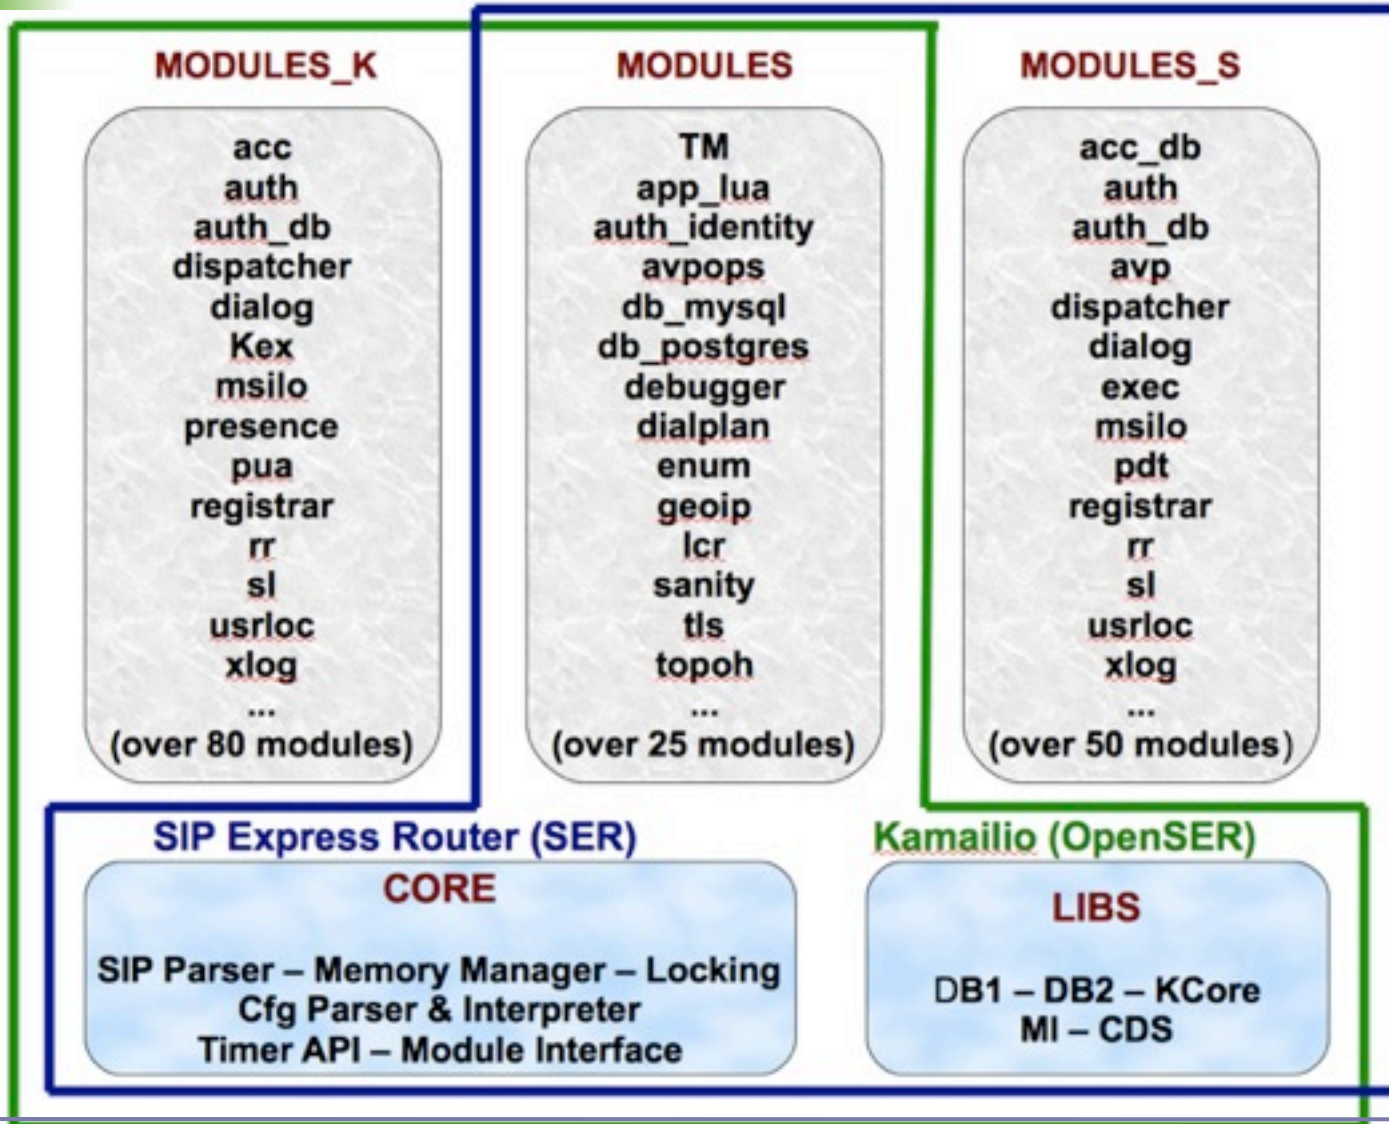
MODULES_K

acc
auth
auth_db
dispatcher
dialog
Kex
msilo
presence
pua
registrar
rr
sl
usrloc
xlog
...
(over 80 modules)

MODULES

TM
app_lua
auth_identity
avpops
db_mysql
db_postgres
debugger
dialplan
enum
geoip
lcr
sanity
tls
topoh
...
(over 25 modules)

MODULES_S

acc_db
auth
auth_db
avp
dispatcher
dialog
exec
msilo
pdt
registrar
rr
sl
usrloc
xlog
...
(over 50 modules)

SIP Express Router (SER)

CORE

SIP Parser – Memory Manager – Locking
Cfg Parser & Interpreter
Timer API – Module Interface

Kamailio (OpenSER)

LIBS

DB1 – DB2 – KCore
MI – CDS